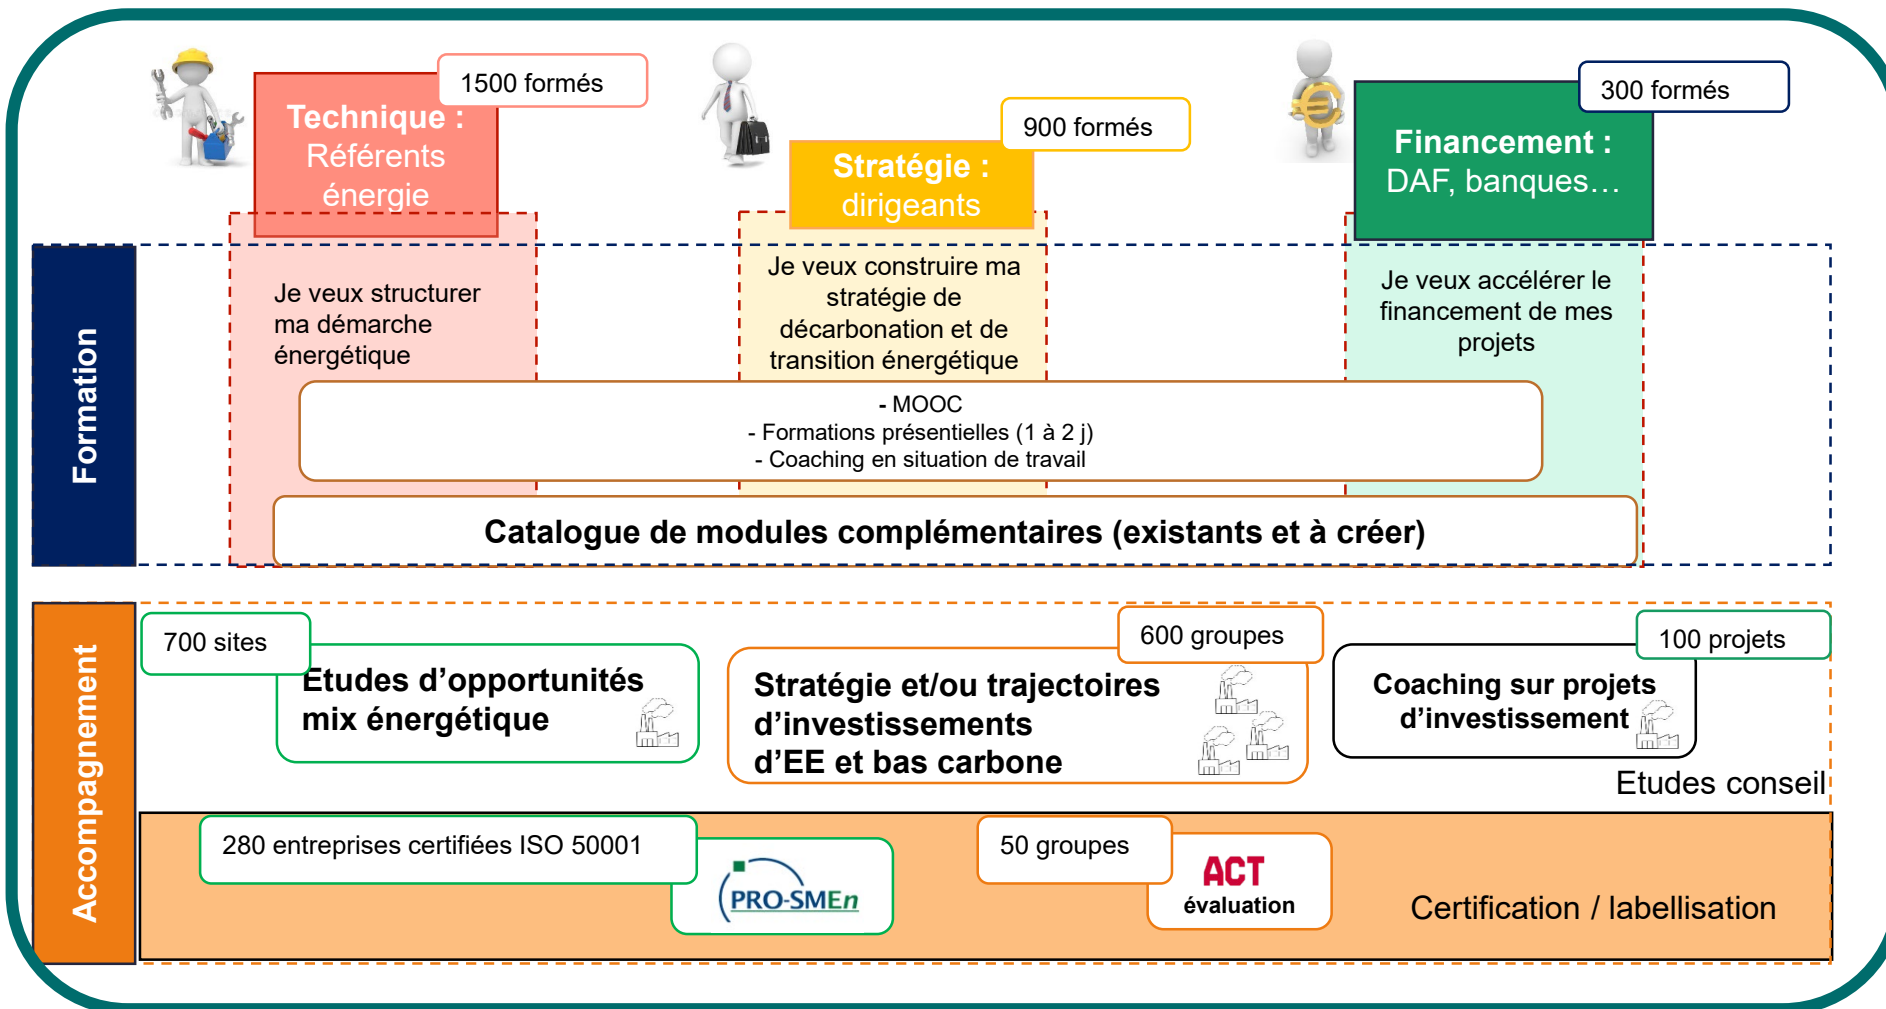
1500 formés

Technique : Référents énergie

900 formés

Stratégie : dirigeants

300 formés

Financement : DAF, banques…

Formation

Je veux structurer ma démarche énergétique

Je veux construire ma stratégie de décarbonation et de transition énergétique

Je veux accélérer le financement de mes projets

- MOOC
- Formations présentielles (1 à 2 j)
- Coaching en situation de travail

Catalogue de modules complémentaires (existants et à créer)

Accompagnement

700 sites

Etudes d'opportunités mix énergétique

600 groupes

Stratégie et/ou trajectoires d'investissements d'EE et bas carbone

100 projets

Coaching sur projets d'investissement

Etudes conseil

280 entreprises certifiées ISO 50001

PRO-SMEn

50 groupes

ACT évaluation

Certification / labellisation